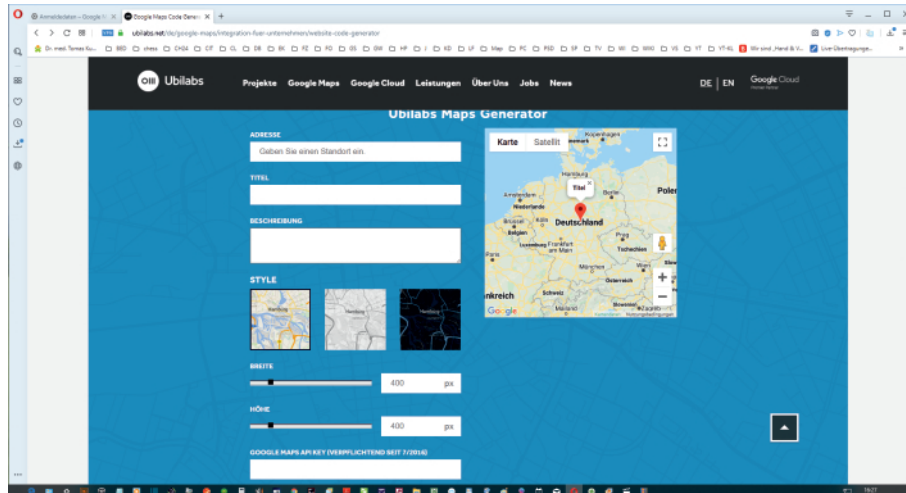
Anmeldedaten – Google M
Google Maps Code Gener
+
ubilabs.net/de/google-maps/integration-fuer-unternehmen/website-code-generator

Ubilabs
Projekte Google Maps Google Cloud Leistungen Über Uns Jobs News
DE | EN
Google Cloud

Ubilabs Maps Generator

ADRESSE
Geben Sie einen Standort ein.

TITEL

BESCHREIBUNG

STYLE

BREITE
400 px

HÖHE
400 px

GOOGLE MAPS API KEY (VERPFLICHTEND SEIT 7/2016)

Karte Satellit
Titel
Deutschland
Hamburg
Berlin
Amsterdam
Niederlande
Brüssel
Belgien
Köln
Luxemburg
Frankfurt am Main
Prag
Tschechien
München
Österreich
Schweiz
Mailand
Slowenien
Kroatien
Polen
ankreich
Kopenhagen
Google